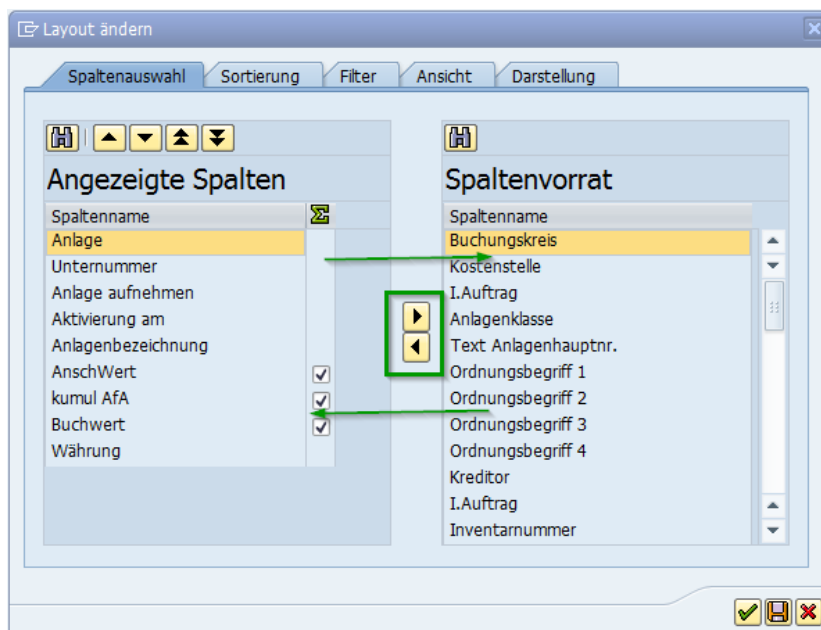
Layout ändern

Spaltenauswahl | Sortierung | Filter | Ansicht | Darstellung

Angezeigte Spalten

| Spaltenname | Σ |
|---|---|
| Anlage | |
| Unternummer | |
| Anlage aufnehmen | |
| Aktivierung am | |
| Anlagenbezeichnung | |
| AnschWert | ☑ |
| kumul AfA | ☑ |
| Buchwert | ☑ |
| Währung | |

Spaltenvorrat

| Spaltenname |
|---|
| Buchungskreis |
| Kostenstelle |
| I.Auftrag |
| Anlagenklasse |
| Text Anlagenhauptnr. |
| Ordnungsbegriff 1 |
| Ordnungsbegriff 2 |
| Ordnungsbegriff 3 |
| Ordnungsbegriff 4 |
| Kreditor |
| I.Auftrag |
| Inventarnummer |